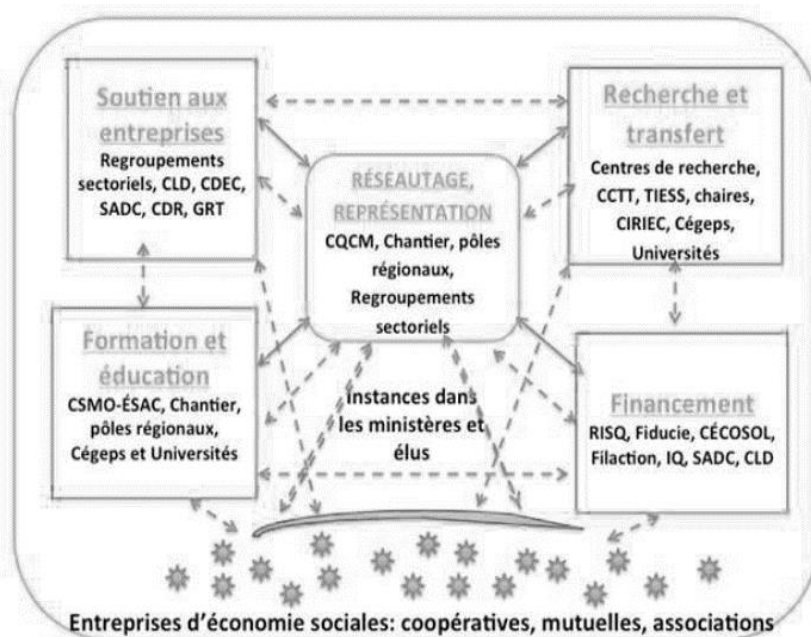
Soutien aux entreprises
Regroupements sectoriels, CLD, CDEC, SADC, CDR, GRT

RÉSEAUTAGE, REPRÉSENTATION
CQCM, Chantier, pôles régionaux, Regroupements sectoriels

Recherche et transfert
Centres de recherche, CCTT, TIESS, chaires, CIRIEC, Cégeps, Universités

Formation et éducation
CSMO-ÉSAC, Chantier, pôles régionaux, Cégeps et Universités

Instances dans les ministères et élus

Financement
RISQ, Fiducie, CÉCOSOL, Filaction, IQ, SADC, CLD

Entreprises d'économie sociales: coopératives, mutuelles, associations